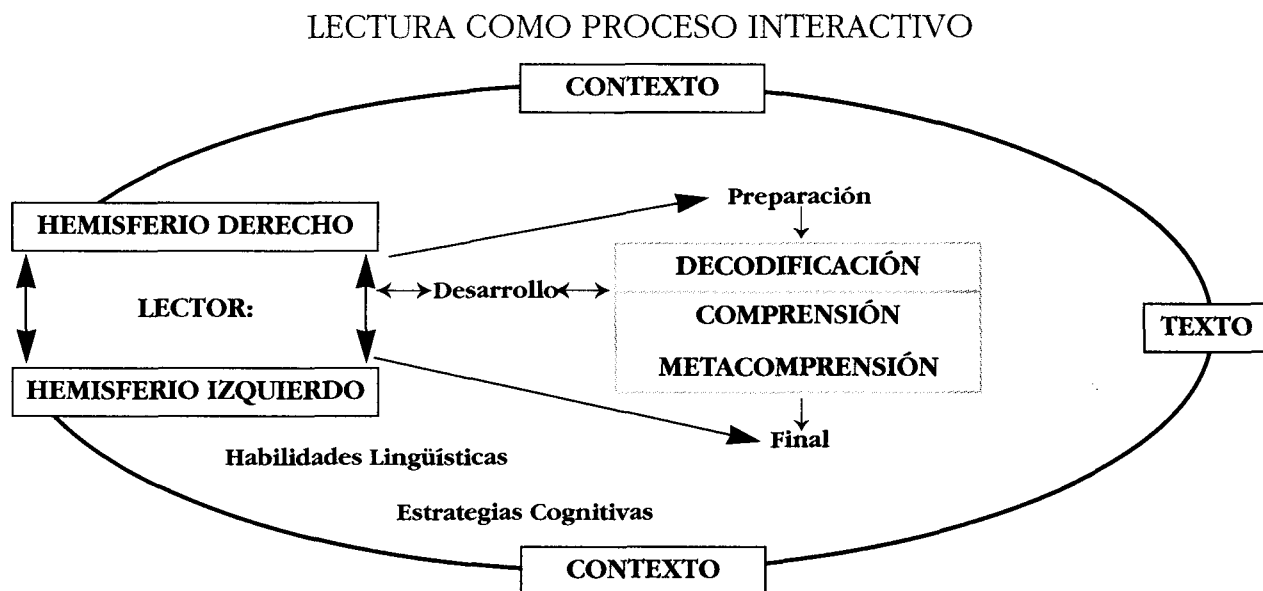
LECTURA COMO PROCESO INTERACTIVO

CONTEXTO

HEMISFERIO DERECHO

Preparación

DECODIFICACIÓN

LECTOR:

Desarrollo

COMPRENSIÓN

TEXTO

METACOMPRENSIÓN

HEMISFERIO IZQUIERDO

Final

Habilidades Lingüísticas

Estrategias Cognitivas

CONTEXTO